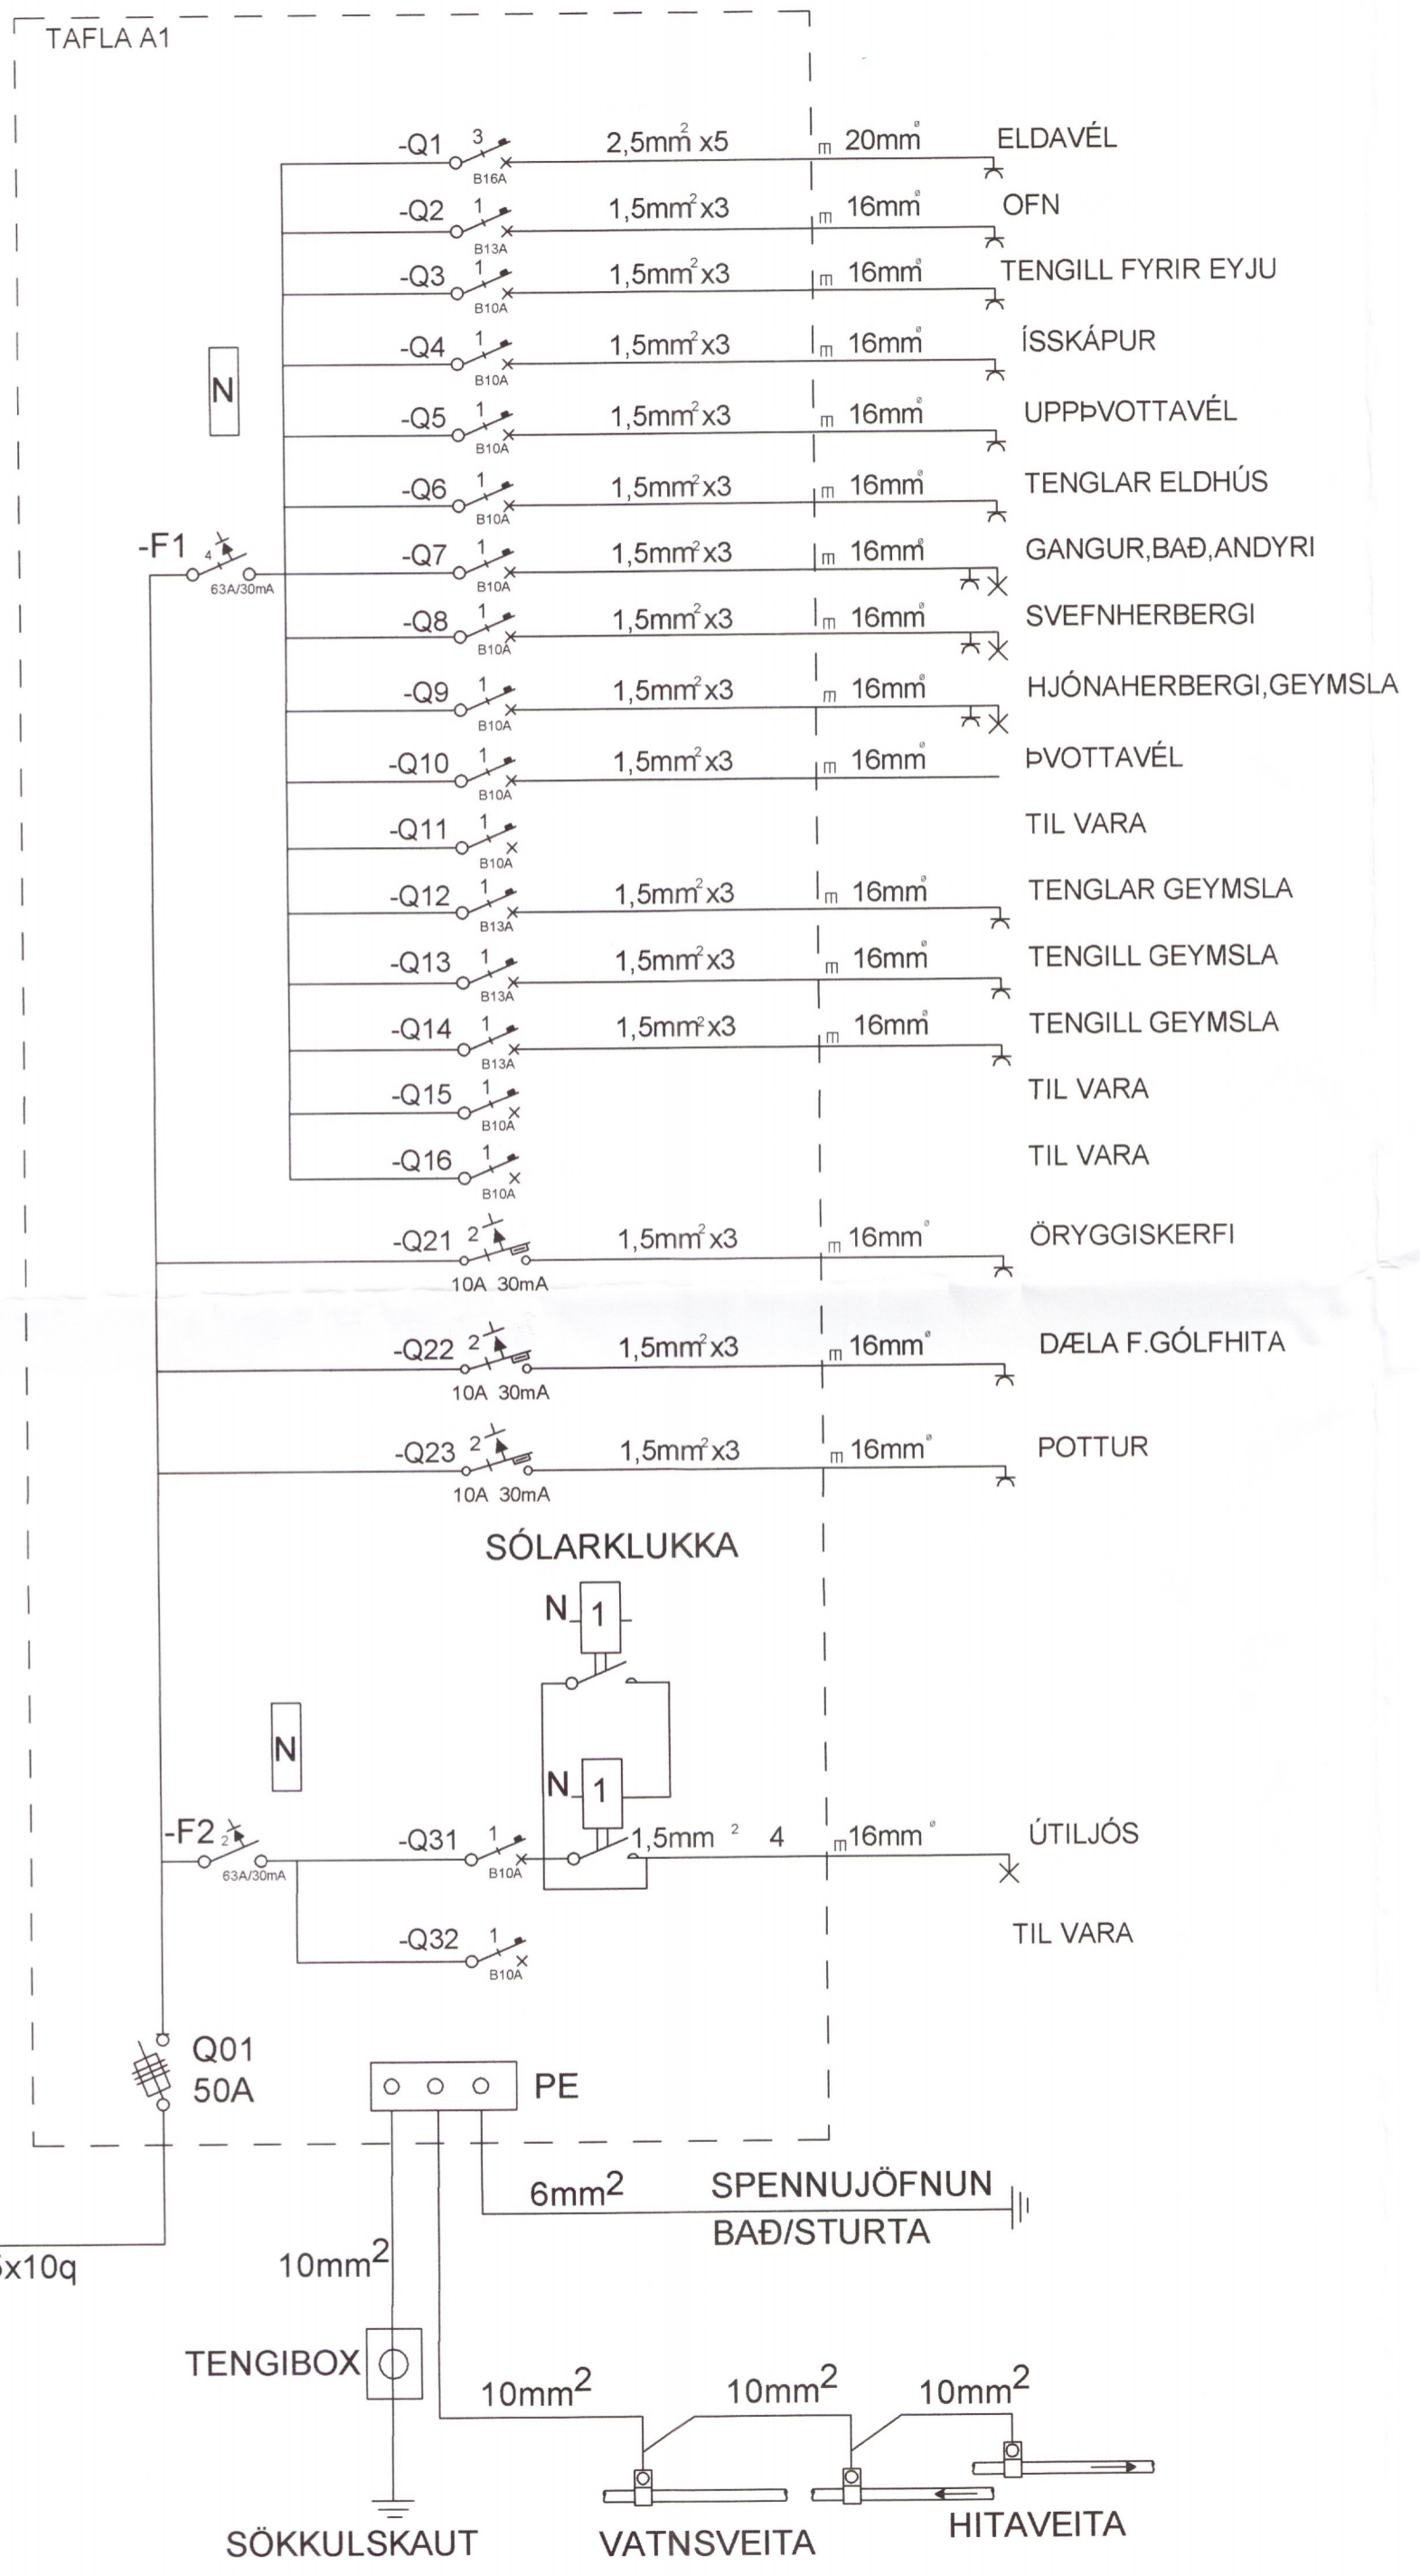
TAFLA A1

-Q1 3 B16A 2,5mm$^2$x5 m 20mm ELDAVÉL
-Q2 1 B13A 1,5mm$^2$x3 m 16mm OFN
-Q3 1 B10A 1,5mm$^2$x3 m 16mm TENGILL FYRIR EYJU
-Q4 1 B10A 1,5mm$^2$x3 m 16mm ÍSSKÁPUR
-Q5 1 B10A 1,5mm$^2$x3 m 16mm UPPÞVOTTAVÉL
-Q6 1 B10A 1,5mm$^2$x3 m 16mm TENGLAR ELDHÚS
-Q7 1 B10A 1,5mm$^2$x3 m 16mm GANGUR,BAÐ,ANDYRI
-Q8 1 B10A 1,5mm$^2$x3 m 16mm SVEFNHERBERGI
-Q9 1 B10A 1,5mm$^2$x3 m 16mm HJÓNAHERBERGI,GEYMSLA
-Q10 1 B10A 1,5mm$^2$x3 m 16mm ÞVOTTAVÉL
-Q11 1 B10A TIL VARA
-Q12 1 B13A 1,5mm$^2$x3 m 16mm TENGLAR GEYMSLA
-Q13 1 B13A 1,5mm$^2$x3 m 16mm TENGILL GEYMSLA
-Q14 1 B13A 1,5mm$^2$x3 m 16mm TENGILL GEYMSLA
-Q15 1 B10A TIL VARA
-Q16 1 B10A TIL VARA

N

-F1 4 63A/30mA

-Q21 2 10A 30mA 1,5mm$^2$x3 m 16mm ÖRYGGISKERFI
-Q22 2 10A 30mA 1,5mm$^2$x3 m 16mm DÆLA F.GÓLFHITA
-Q23 2 10A 30mA 1,5mm$^2$x3 m 16mm POTTUR

SÓLARKLUKKA
N 1
N 1

N

-F2 2 63A/30mA
-Q31 1 B10A 1,5mm $^2$ 4 m 16mm ÚTILJÓS
-Q32 1 B10A TIL VARA

Q01
50A

PE

6mm$^2$ SPENNUJÖFNUN
BAÐ/STURTA

5x10q

10mm$^2$

TENGIBOX

10mm$^2$ 10mm$^2$ 10mm$^2$

SÖKKULSKAUT VATNSVEITA HITAVEITA